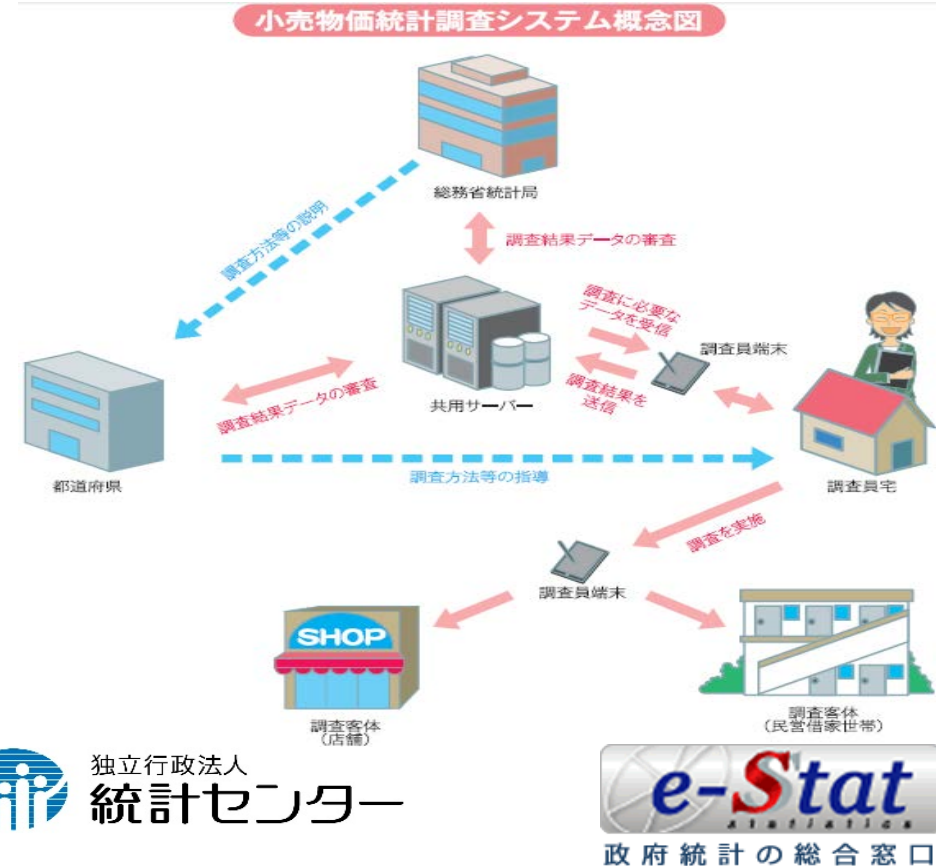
小売物価統計調査システム概念図

総務省統計局

調査方法等の説明

調査結果データの審査

共用サーバー

調査に必要なデータを受信

調査員端末

調査結果を送信

調査結果データの審査

都道府県

調査方法等の指導

調査員宅

調査を実施

調査員端末

SHOP

調査客体
(店舗)

調査客体
(民営借家世帯)

独立行政法人
統計センター

e-Stat
statistics
政府統計の総合窓口